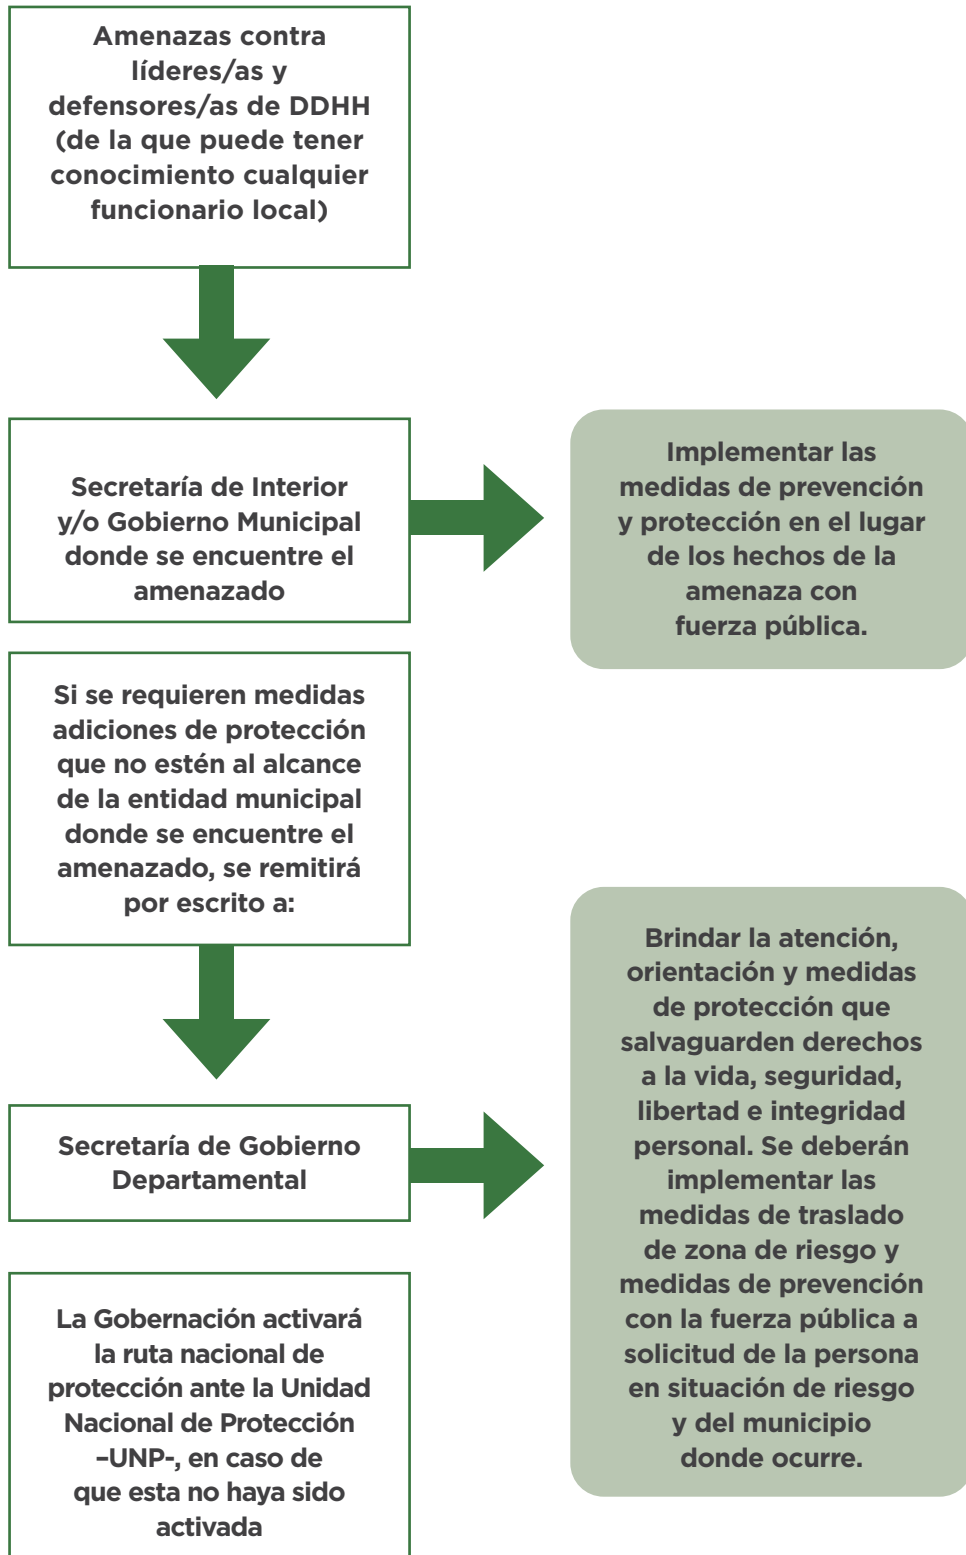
Amenazas contra líderes/as y defensores/as de DDHH (de la que puede tener conocimiento cualquier funcionario local)

Secretaría de Interior y/o Gobierno Municipal donde se encuentre el amenazado

Implementar las medidas de prevención y protección en el lugar de los hechos de la amenaza con fuerza pública.

Si se requieren medidas adiciones de protección que no estén al alcance de la entidad municipal donde se encuentre el amenazado, se remitirá por escrito a:

Secretaría de Gobierno Departamental

Brindar la atención, orientación y medidas de protección que salvaguarden derechos a la vida, seguridad, libertad e integridad personal. Se deberán implementar las medidas de traslado de zona de riesgo y medidas de prevención con la fuerza pública a solicitud de la persona en situación de riesgo y del municipio donde ocurre.

La Gobernación activará la ruta nacional de protección ante la Unidad Nacional de Protección -UNP-, en caso de que esta no haya sido activada